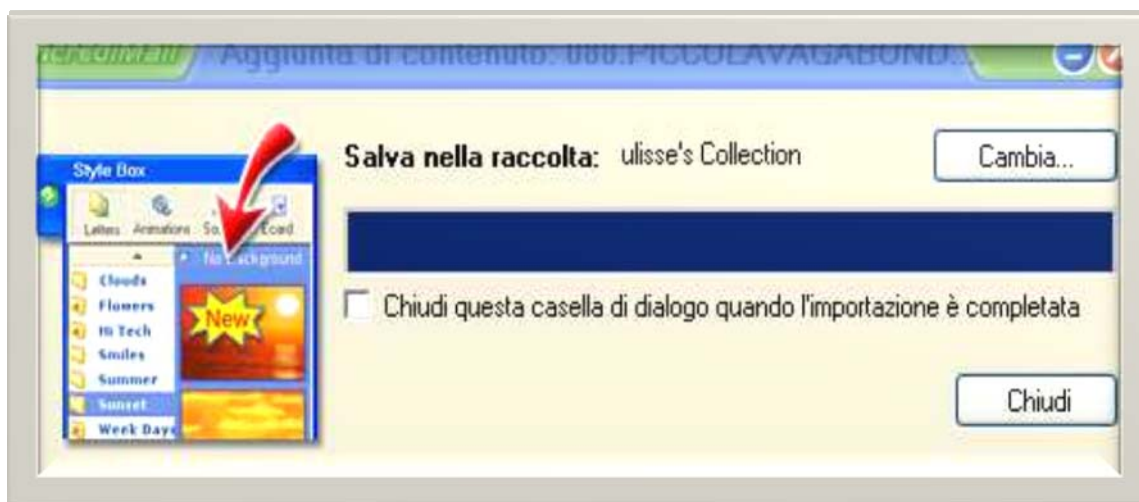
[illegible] Aggiunta di contenuto: 000.PICCOLAVAGABOND...

Style Box

Letters Animations So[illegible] Ecard

No Background

Clouds
Flowers
Hi Tech
Smiles
Summer
Sunset
Week Days

New

Salva nella raccolta: ulisse's Collection

Cambia...

Chiudi questa casella di dialogo quando l'importazione è completata

Chiudi